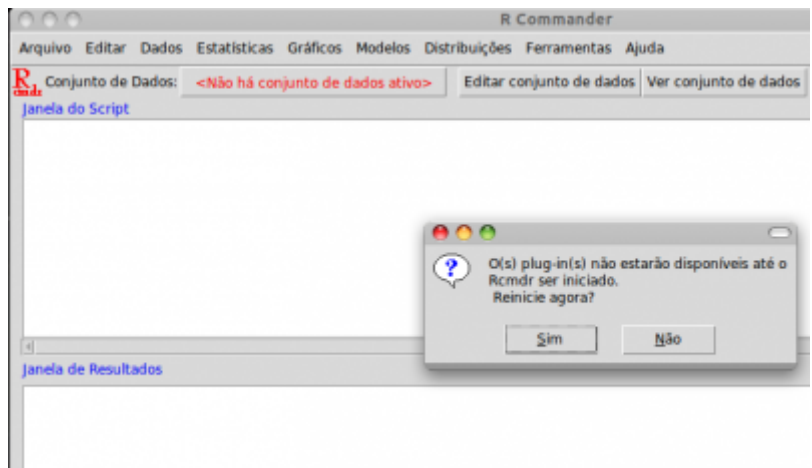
R Commander

Arquivo Editar Dados Estatísticas Gráficos Modelos Distribuições Ferramentas Ajuda

R Cmdr Conjunto de Dados: <Não há conjunto de dados ativo> Editar conjunto de dados Ver conjunto de dados

Janela do Script

O(s) plug-in(s) não estarão disponíveis até o Rcmdr ser iniciado.
Reinicie agora?

Sim Não

Janela de Resultados